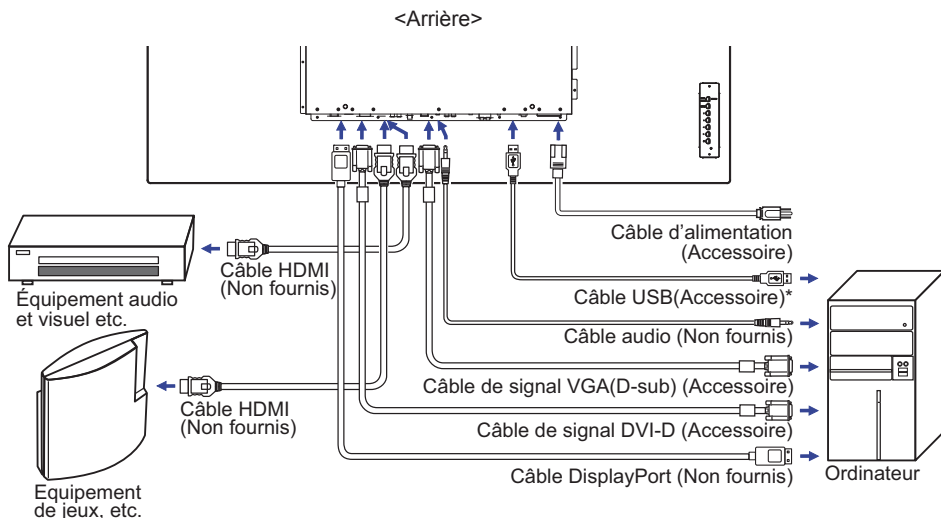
<Arrière>

Câble d'alimentation (Accessoire)

Câble HDMI (Non fournis)

Équipement audio et visuel etc.

Câble USB(Accessoire)*

Câble audio (Non fournis)

Câble de signal VGA(D-sub) (Accessoire)

Câble HDMI (Non fournis)

Câble de signal DVI-D (Accessoire)

Câble DisplayPort (Non fournis)

Ordinateur

Equipement de jeux, etc.